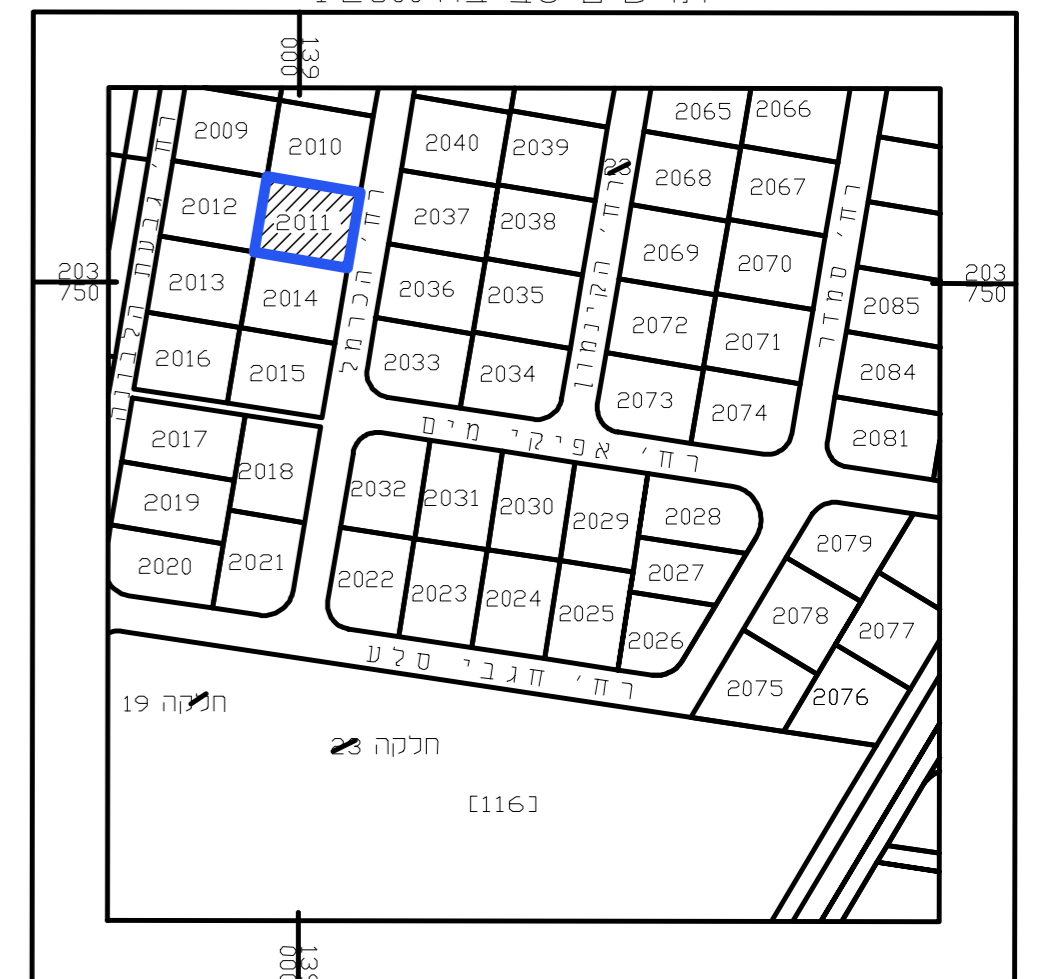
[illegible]

139
000

203
750

203
750

2009
2010
2040
2039
2065
2066
2012
2011
2037
2038
2068
2067
2013
2014
2036
2035
2069
2070
2016
2015
2033
2034
2072
2071
2085
2084
2073
2074
2081
2017
2018
2019
2020
2021
2032
2031
2030
2029
2028
2027
2022
2023
2024
2025
2026
2079
2078
2077
2075
2076

רח' גבעת הלבונה
רח' הכרמל
רח' הקינמון
רח' סמדר
רח' אפיקי מים
רח' חגבי סלע

חלקה 19
חלקה 23
[116]

139
000